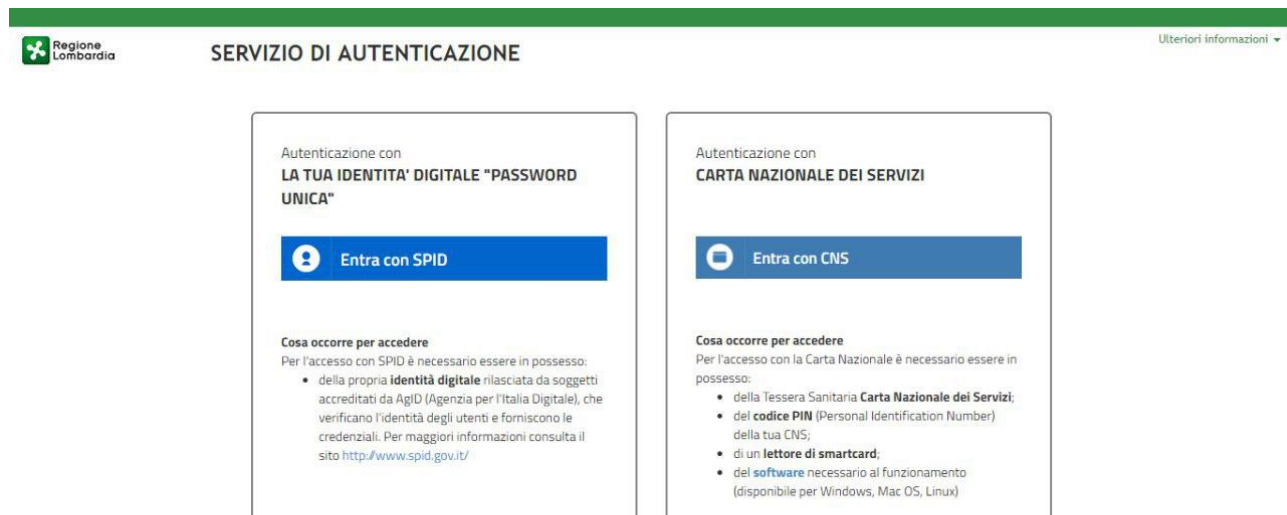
Regione Lombardia

SERVIZIO DI AUTENTICAZIONE

Ulteriori informazioni

Autenticazione con
LA TUA IDENTITA' DIGITALE "PASSWORD UNICA"

Entra con SPID

Cosa occorre per accedere
Per l'accesso con SPID è necessario essere in possesso:
• della propria identità digitale rilasciata da soggetti accreditati da AgID (Agenzia per l'Italia Digitale), che verificano l'identità degli utenti e forniscono le credenziali. Per maggiori informazioni consulta il sito http://www.spid.gov.it/

Autenticazione con
CARTA NAZIONALE DEI SERVIZI

Entra con CNS

Cosa occorre per accedere
Per l'accesso con la Carta Nazionale è necessario essere in possesso:
• della Tessera Sanitaria Carta Nazionale dei Servizi;
• del codice PIN (Personal Identification Number) della tua CNS;
• di un lettore di smartcard;
• del software necessario al funzionamento (disponibile per Windows, Mac OS, Linux)